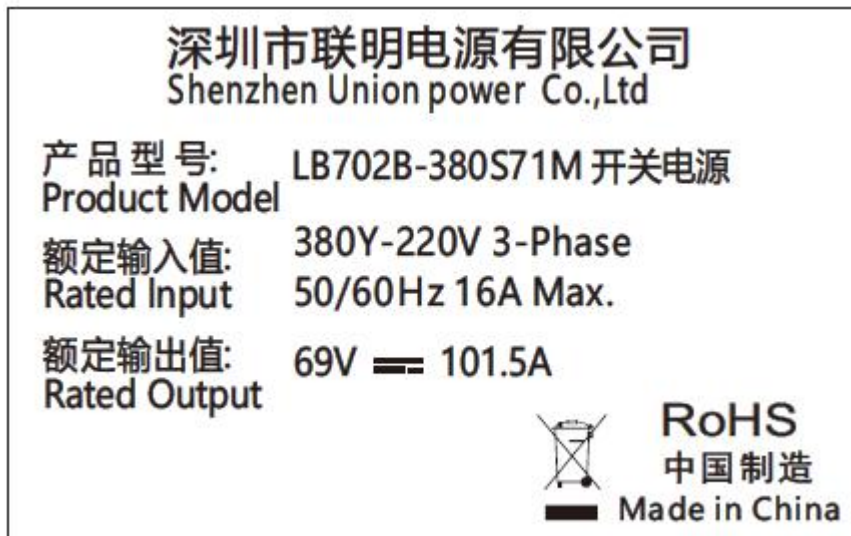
深圳市联明电源有限公司
Shenzhen Union power Co.,Ltd

产品型号:
Product Model
LB702B-380S71M 开关电源

额定输入值:
Rated Input
380Y-220V 3-Phase
50/60Hz 16A Max.

额定输出值:
Rated Output
69V ⎓ 101.5A

RoHS
中国制造
Made in China